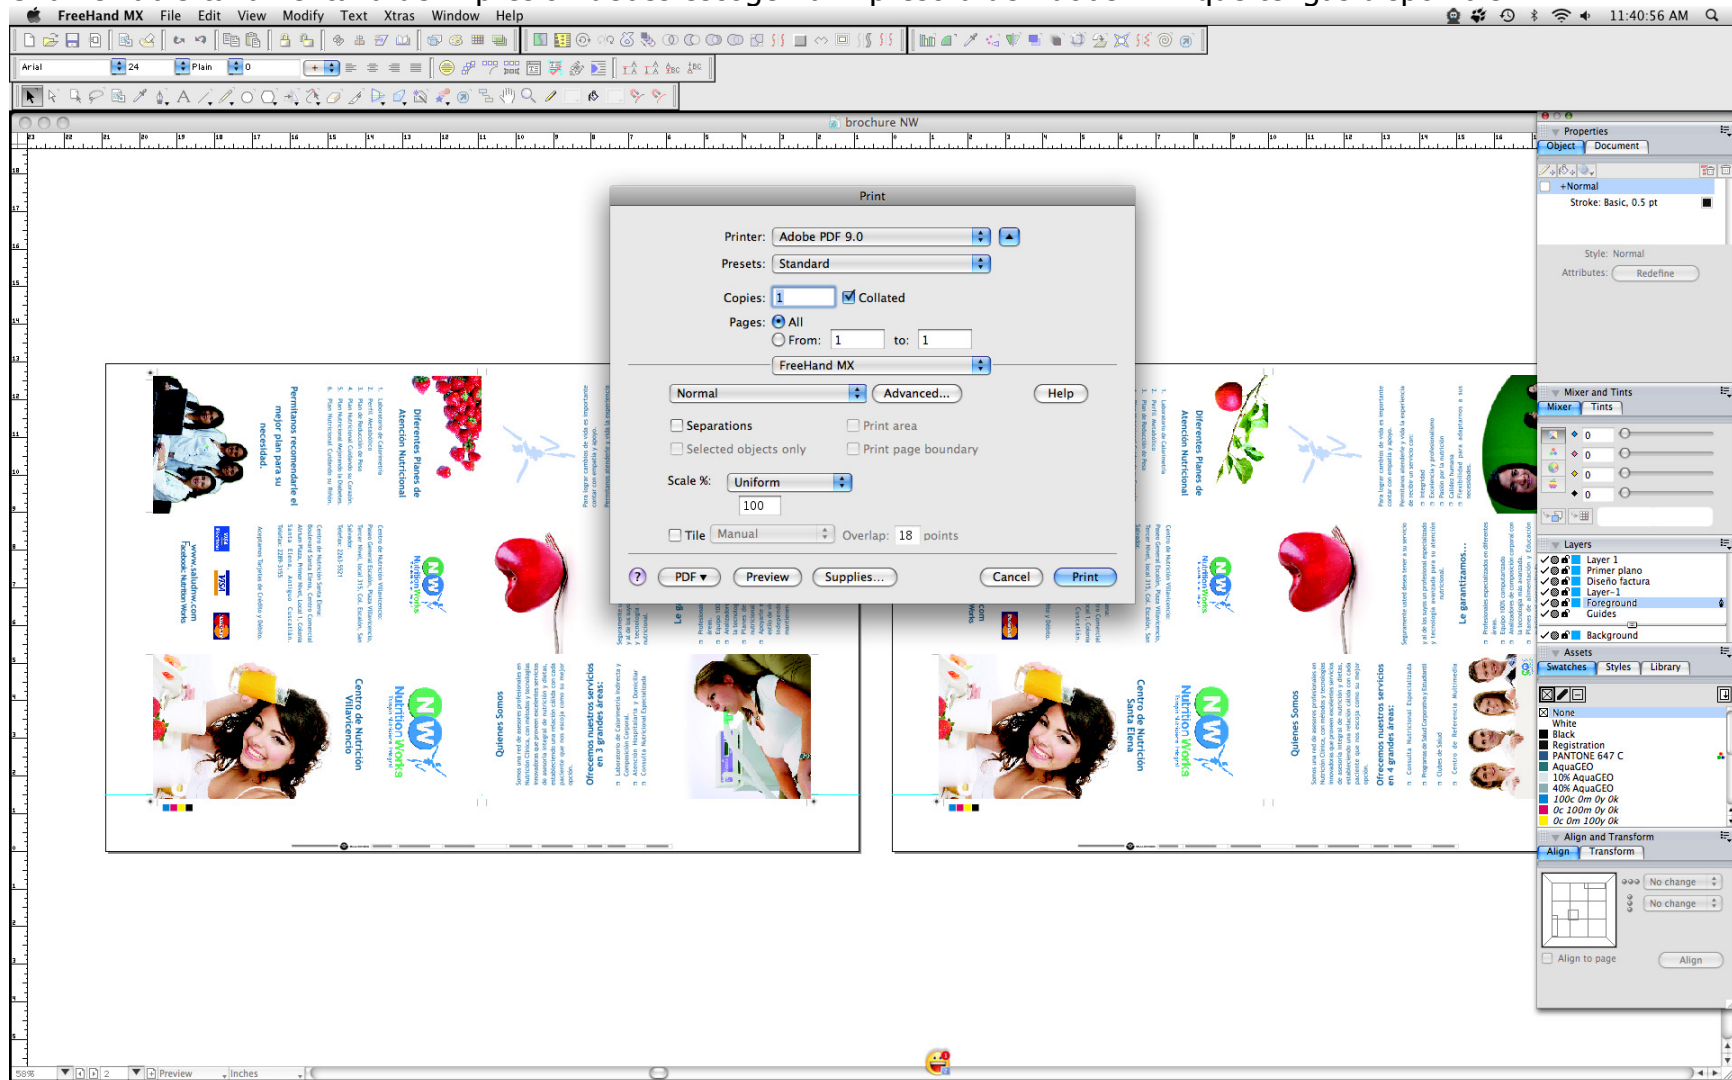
FreeHand MX File Edit View Modify Text Xtras Window Help

11:40:56 AM

Arial 24 Plain 0

brochure NW

Print

Printer: Adobe PDF 9.0

Presets: Standard

Copies: 1 Collated

Pages: All

From: 1 to: 1

FreeHand MX

Normal Advanced... Help

Separations

Print area

Selected objects only

Print page boundary

Scale %: Uniform

100

Tile Manual Overlap: 18 points

? PDF ▾ Preview Supplies... Cancel Print

Properties

Object Document

+Normal

Stroke: Basic, 0.5 pt

Style: Normal

Attributes: Redefine

Mixer and Tints

Mixer Tints

0

0

0

0

Layers

Layer 1

Primer plano

Diseño factura

Layer-1

Foreground

Guides

Background

Assets

Swatches Styles Library

None

White

Black

Registration

PANTONE 647 C

AquaGEO

10% AquaGEO

40% AquaGEO

100c 0m 0y 0k

0c 100m 0y 0k

0c 0m 100y 0k

Align and Transform

Align Transform

No change

No change

Align to page

Align

Diferentes Planes de Atención Nutricional

Permitanos recomendarle el mejor plan para su necesidad.

Centro de Nutrición Villavicencio

Centro de Nutrición Santa Elena

Quienes Somos

Ofrecemos nuestros servicios en 3 grandes áreas:

Ofrecemos nuestros servicios en 4 grandes áreas:

Le garantizamos...

Nutrition Works

www.saludnw.com

Facebook: Nutrition Works

58%

Preview

Inches